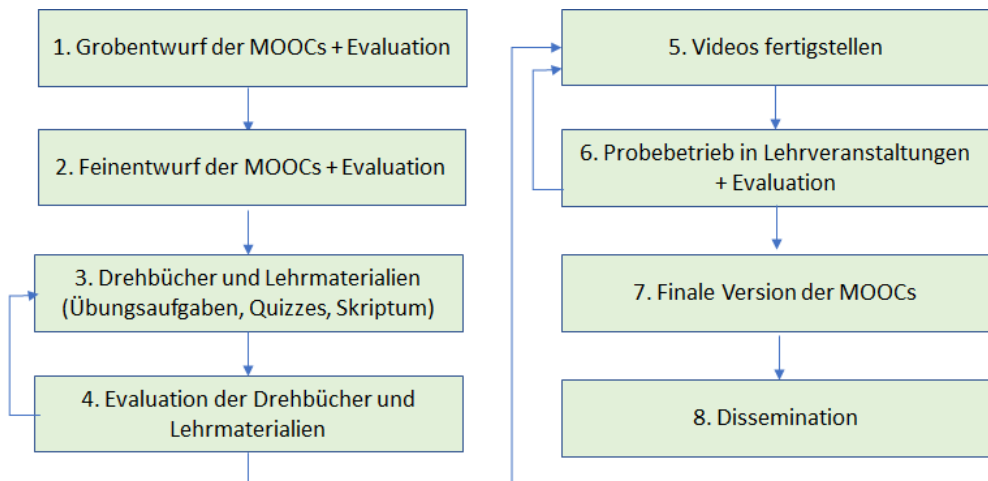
1. Grobentwurf der MOOCs + Evaluation

2. Feinentwurf der MOOCs + Evaluation

3. Drehbücher und Lehrmaterialien (Übungsaufgaben, Quizzes, Skriptum)

4. Evaluation der Drehbücher und Lehrmaterialien

5. Videos fertigstellen

6. Probebetrieb in Lehrveranstaltungen + Evaluation

7. Finale Version der MOOCs

8. Dissemination